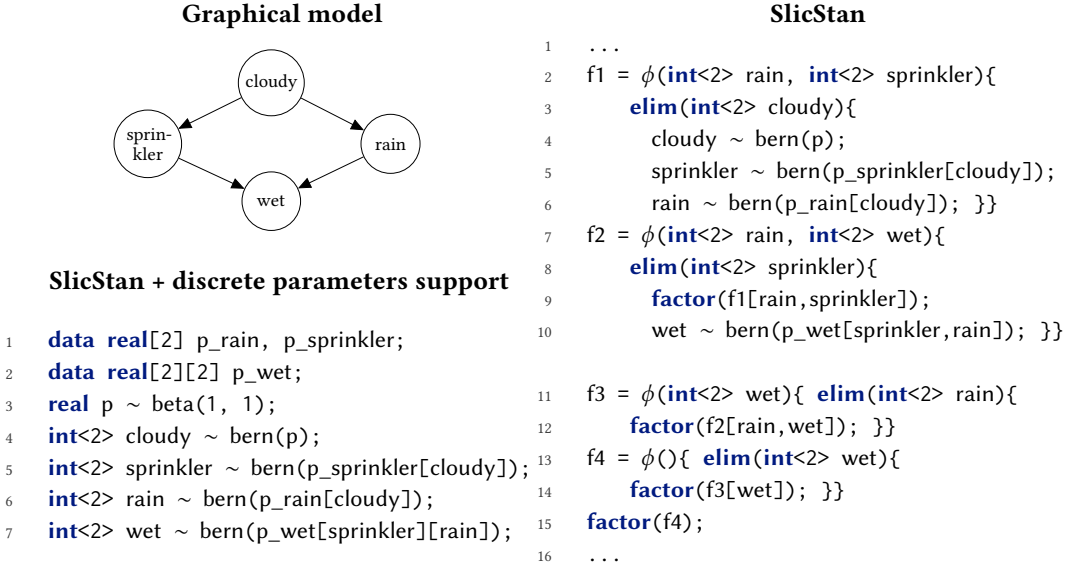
**Graphical model**

cloudy

sprinkler

rain

wet

**SlicStan + discrete parameters support**

1 data real[2] p_rain, p_sprinkler;
2 data real[2][2] p_wet;
3 real p ~ beta(1, 1);
4 int<2> cloudy ~ bern(p);
5 int<2> sprinkler ~ bern(p_sprinkler[cloudy]);
6 int<2> rain ~ bern(p_rain[cloudy]);
7 int<2> wet ~ bern(p_wet[sprinkler][rain]);

**SlicStan**

1 ...
2 f1 = $\phi$(int<2> rain, int<2> sprinkler){
3 elim(int<2> cloudy){
4 cloudy ~ bern(p);
5 sprinkler ~ bern(p_sprinkler[cloudy]);
6 rain ~ bern(p_rain[cloudy]); }}
7 f2 = $\phi$(int<2> rain, int<2> wet){
8 elim(int<2> sprinkler){
9 factor(f1[rain,sprinkler]);
10 wet ~ bern(p_wet[sprinkler,rain]); }}

11 f3 = $\phi$(int<2> wet){ elim(int<2> rain){
12 factor(f2[rain,wet]); }}
13 f4 = $\phi$(){ elim(int<2> wet){
14 factor(f3[wet]); }}
15 factor(f4);
16 ...